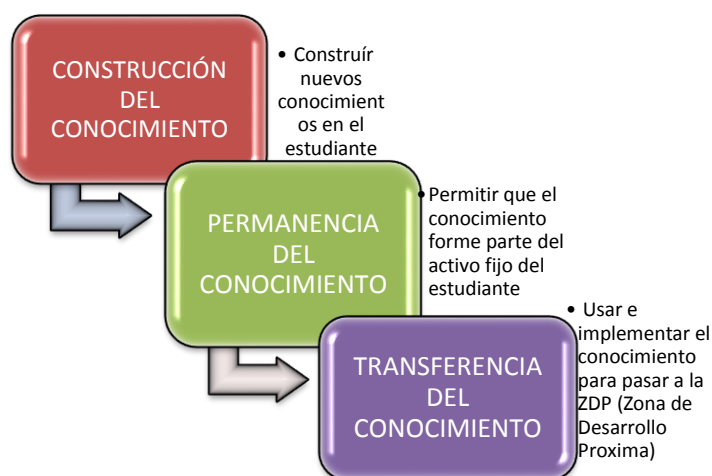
CONSTRUCCIÓN DEL CONOCIMIENTO

• Construír nuevos conocimientos en el estudiante

PERMANENCIA DEL CONOCIMIENTO

• Permitir que el conocimiento forme parte del activo fijo del estudiante

TRANSFERENCIA DEL CONOCIMIENTO

• Usar e implementar el conocimiento para pasar a la ZDP (Zona de Desarrollo Proxima)